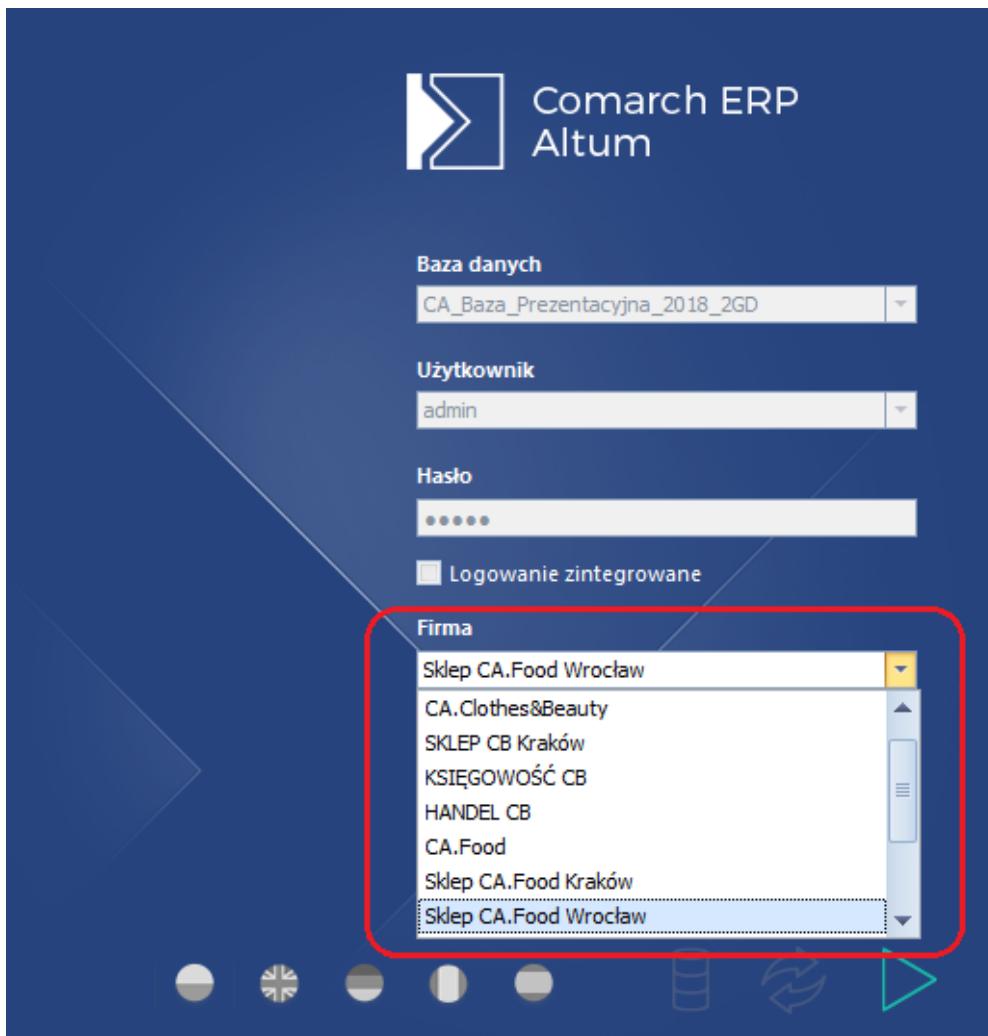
Comarch ERP
Altum

Baza danych
CA_Baza_Prezentacyjna_2018_2GD

Użytkownik
admin

Hasło
•••••

Logowanie zintegrowane

Firma
Sklep CA.Food Wrocław
CA.Clothes&Beauty
SKLEP CB Kraków
KSIĘGOWOŚĆ CB
HANDEL CB
CA.Food
Sklep CA.Food Kraków
Sklep CA.Food Wrocław